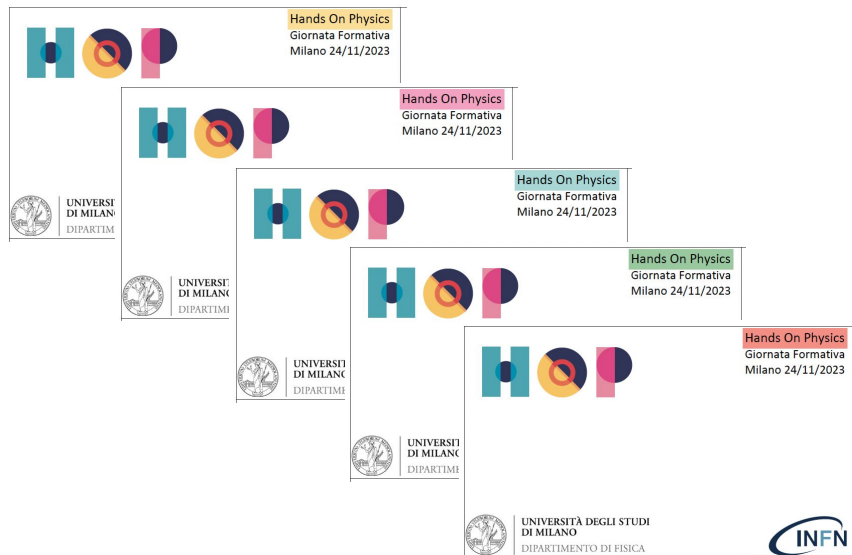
Hands On Physics
Giornata Formativa
Milano 24/11/2023

UNIVERSIT
DI MILANO
DIPARTIM

Hands On Physics
Giornata Formativa
Milano 24/11/2023

UNIVERSIT
DI MILANO
DIPARTIM

Hands On Physics
Giornata Formativa
Milano 24/11/2023

UNIVERSIT
DI MILANO
DIPARTIM

Hands On Physics
Giornata Formativa
Milano 24/11/2023

UNIVERSIT
DI MILANO
DIPARTIM

Hands On Physics
Giornata Formativa
Milano 24/11/2023

UNIVERSITÀ DEGLI STUDI
DI MILANO
DIPARTIMENTO DI FISICA

INFN